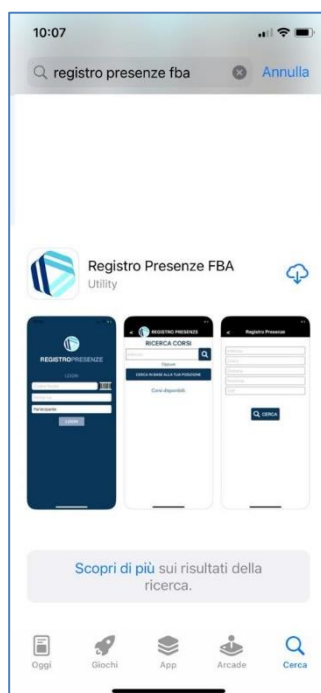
10:07

registro presenze fba

Annulla

Registro Presenze FBA
Utility

REGISTROPRESENZE

LOGIN

LOGIN

REGISTRO PRESENZE

RICERCA CORSI

CERCA IN BASE ALLA TUA POSIZIONE

Corsi disponibili

Registro Presenze

CERCA

Scopri di più sui risultati della ricerca.

Oggi

Giochi

App

Arcade

Cerca